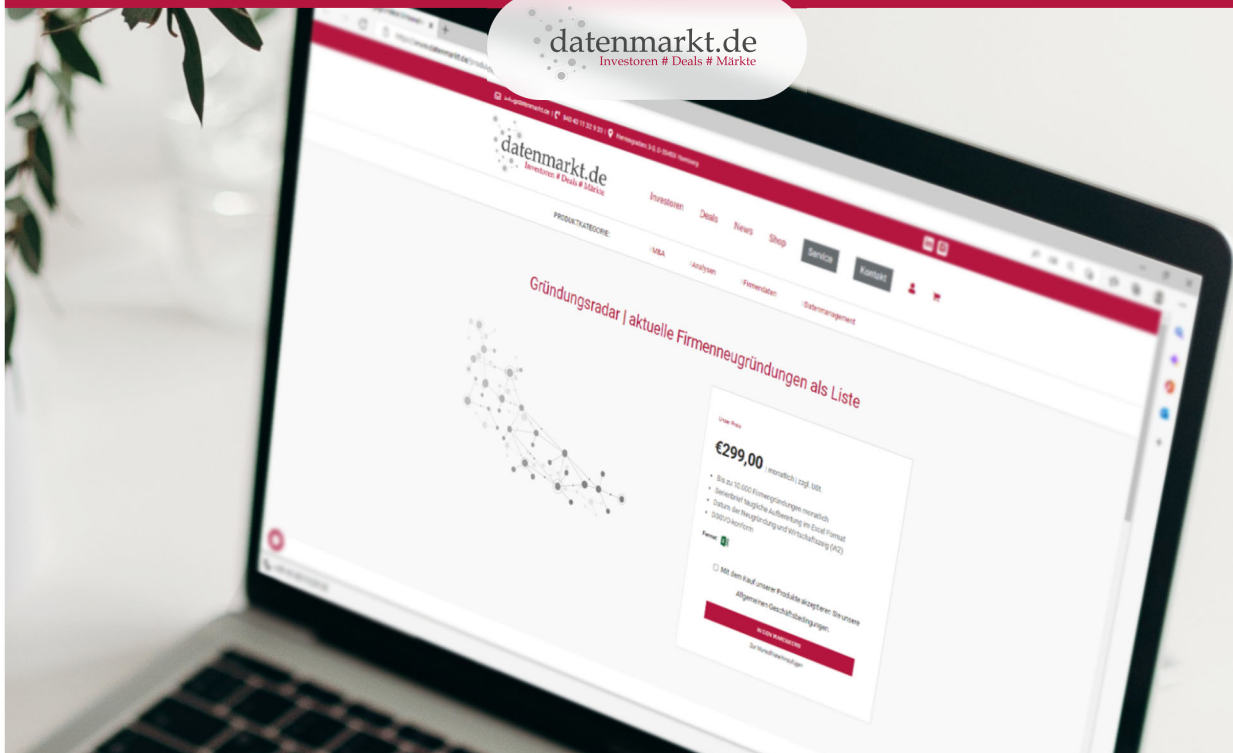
datenmarkt.de
Investoren # Deals # Märkte

datenmarkt.de
Investoren # Deals # Märkte

Investoren Deals News Shop Service Kontakt

PRODUKTKATEGORIE: M&A Analysen Firmendaten Datenmanagement

Gründungsradar | aktuelle Firmenneugründungen als Liste

Unser Preis

€299,00 monatlich | zzgl. MwSt.

• Bis zu 10.000 Firmengründungen monatlich
• Serienbrief taugliche Aufbereitung im Excel Format
• Datum der Neugründung und Wirtschaftszweig (WZ)
• DSGVO-konform

Format:

Mit dem Kauf unserer Produkte akzeptieren Sie unsere Allgemeinen Geschäftsbedingungen.

IN DEN WARENKORB

Zur Wunschliste hinzufügen